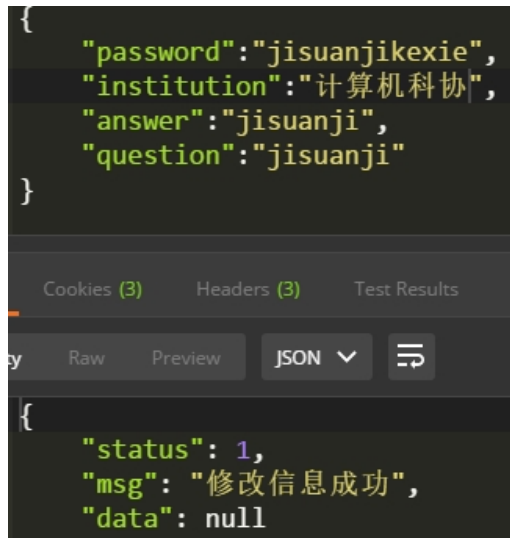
{
    "password":"jisuanjikexie",
    "institution":"计算机科协",
    "answer":"jisuanji",
    "question":"jisuanji"
}

Cookies (3)    Headers (3)    Test Results

ty    Raw    Preview    JSON

{
    "status": 1,
    "msg": "修改信息成功",
    "data": null